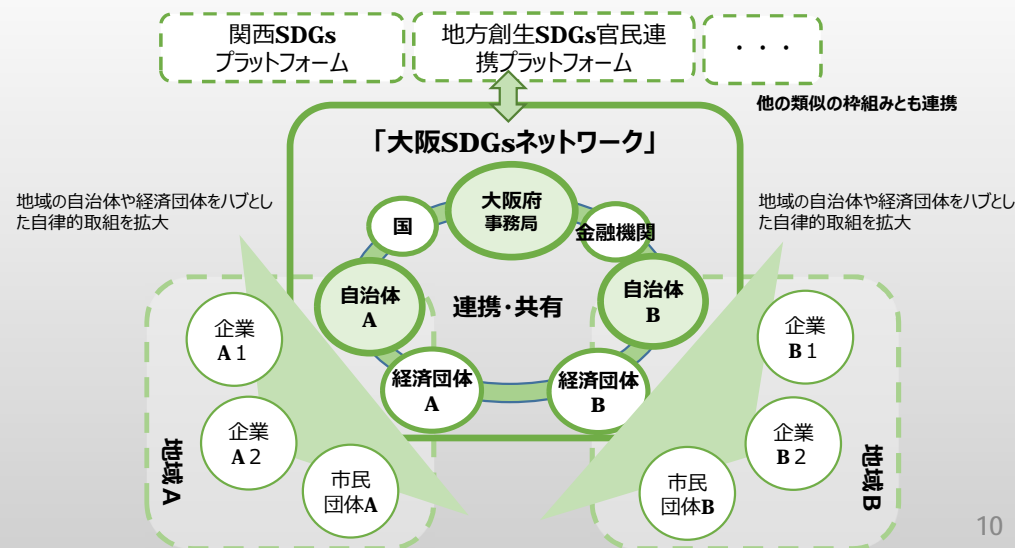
関西SDGs
プラットフォーム

地方創生SDGs官民連携プラットフォーム

・・・

他の類似の枠組みとも連携

「大阪SDGsネットワーク」

地域の自治体や経済団体をハブとした自律的取組を拡大

地域の自治体や経済団体をハブとした自律的取組を拡大

大阪府
事務局

国

金融機関

自治体
A

連携・共有

自治体
B

経済団体
A

経済団体
B

企業
A１

企業
A２

市民
団体A

地域A

企業
B１

企業
B２

市民
団体B

地域B

10